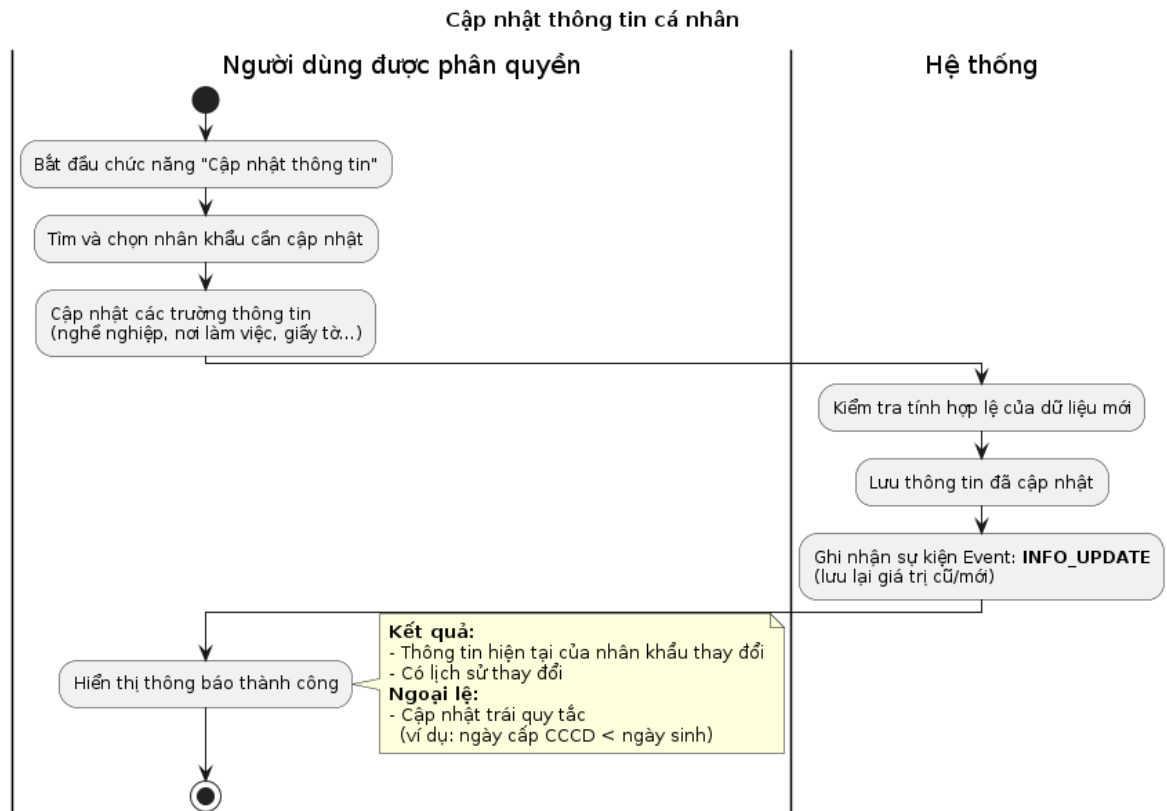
Cập nhật thông tin cá nhân

Người dùng được phân quyền

Hệ thống

Bắt đầu chức năng "Cập nhật thông tin"

Tìm và chọn nhân khẩu cần cập nhật

Cập nhật các trường thông tin
(nghề nghiệp, nơi làm việc, giấy tờ...)

Kiểm tra tính hợp lệ của dữ liệu mới

Lưu thông tin đã cập nhật

Ghi nhận sự kiện Event: **INFO_UPDATE**
(lưu lại giá trị cũ/mới)

Hiển thị thông báo thành công

**Kết quả:**
- Thông tin hiện tại của nhân khẩu thay đổi
- Có lịch sử thay đổi
**Ngoại lệ:**
- Cập nhật trái quy tắc
(ví dụ: ngày cấp CCCD < ngày sinh)